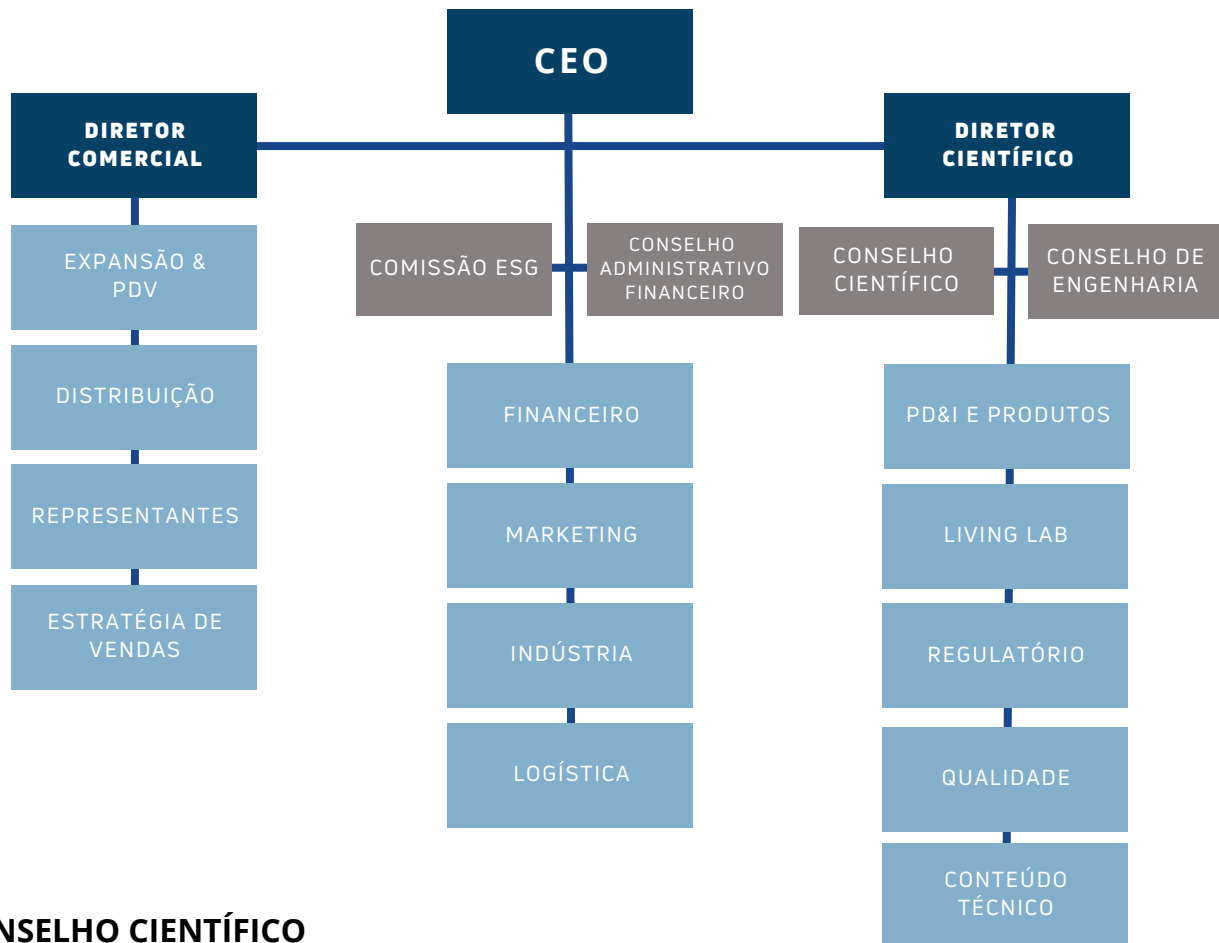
CEO

DIRETOR COMERCIAL

DIRETOR CIENTÍFICO

EXPANSÃO & PDV

DISTRIBUIÇÃO

REPRESENTANTES

ESTRATÉGIA DE VENDAS

COMISSÃO ESG

CONSELHO ADMINISTRATIVO FINANCEIRO

FINANCEIRO

MARKETING

INDÚSTRIA

LOGÍSTICA

CONSELHO CIENTÍFICO

CONSELHO DE ENGENHARIA

PD&I E PRODUTOS

LIVING LAB

REGULATÓRIO

QUALIDADE

CONTEÚDO TÉCNICO

NSELHO CIENTÍFICO